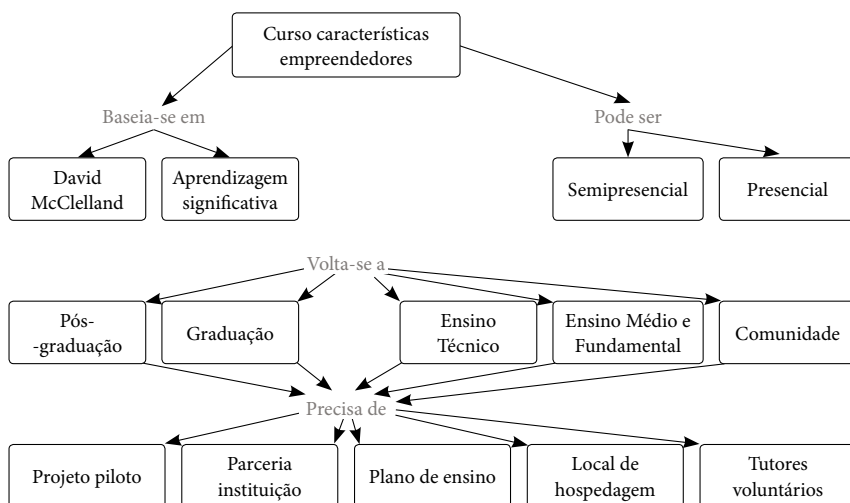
Curso características empreendedores

Baseia-se em

David McClelland

Aprendizagem significativa

Pode ser

Semipresencial

Presencial

Volta-se a

Pós-graduação

Graduação

Ensino Técnico

Ensino Médio e Fundamental

Comunidade

Precisa de

Projeto piloto

Parceria instituição

Plano de ensino

Local de hospedagem

Tutores voluntários